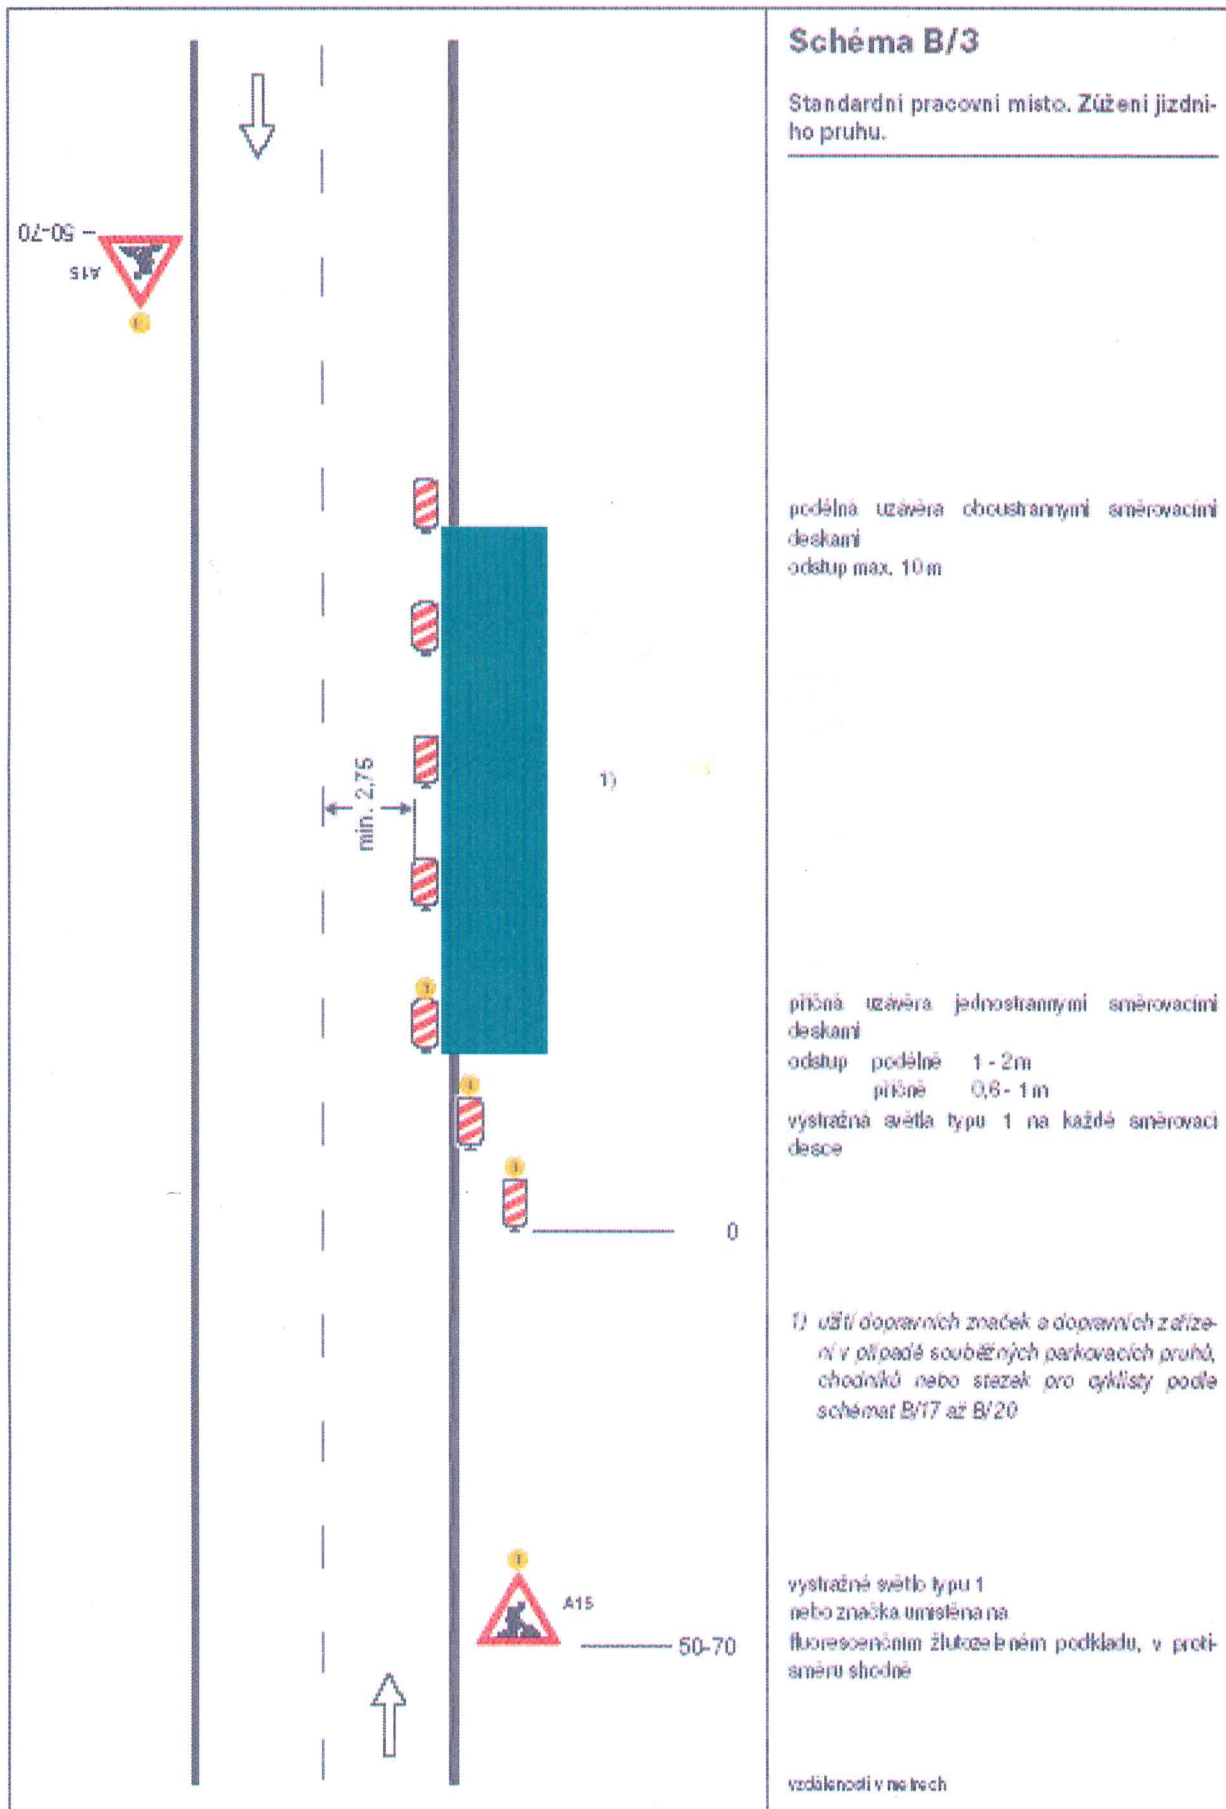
Schéma B/3

Standardní pracovní místo. Zúžení jízdního pruhu.

50-70
A15

min. 2,75

1)

0

A15

50-70

podélná uzávěra oboustrannými směrovacími deskami
odstup max. 10 m

příčná uzávěra jednostrannými směrovacími deskami
odstup podélně 1 - 2m
příčně 0,6 - 1 m
výstražná světla typu 1 na každé směrovací desce

1) užití dopravních značek a dopravních zařízení v případě souběžných parkovacích pruhů, chodníků nebo stezek pro cyklisty podle schémat B/17 až B/20

výstražné světlo typu 1
nebo značka umístěna na fluorescenčním žlutozeleném podkladu, v protisměru shodné

vzdálenosti v metrech